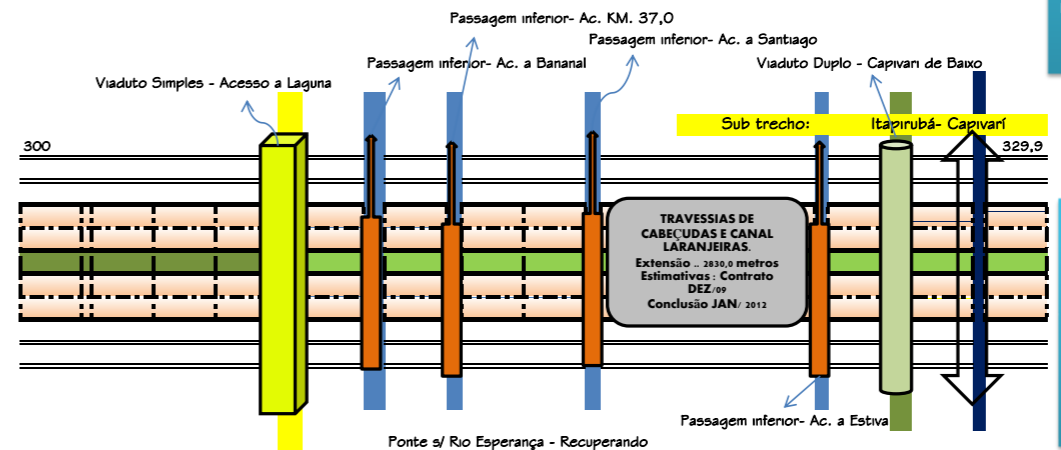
Passagem inferior- Ac. KM. 37,0

Passagem inferior- Ac. a Santiago

Passagem inferior- Ac. a Bananal

Viaduto Simples - Acesso a Laguna

Viaduto Duplo - Capivari de Baixo

Sub trecho: Itapirubá- Capivarí

300

329,9

TRAVESSIAS DE CABEÇUDAS E CANAL LARANJEIRAS.
Extensão .. 2830,0 metros
Estimativas : Contrato DEZ/09
Conclusão JAN/ 2012

Passagem inferior- Ac. a Estiva

Ponte s/ Rio Esperança - Recuperando